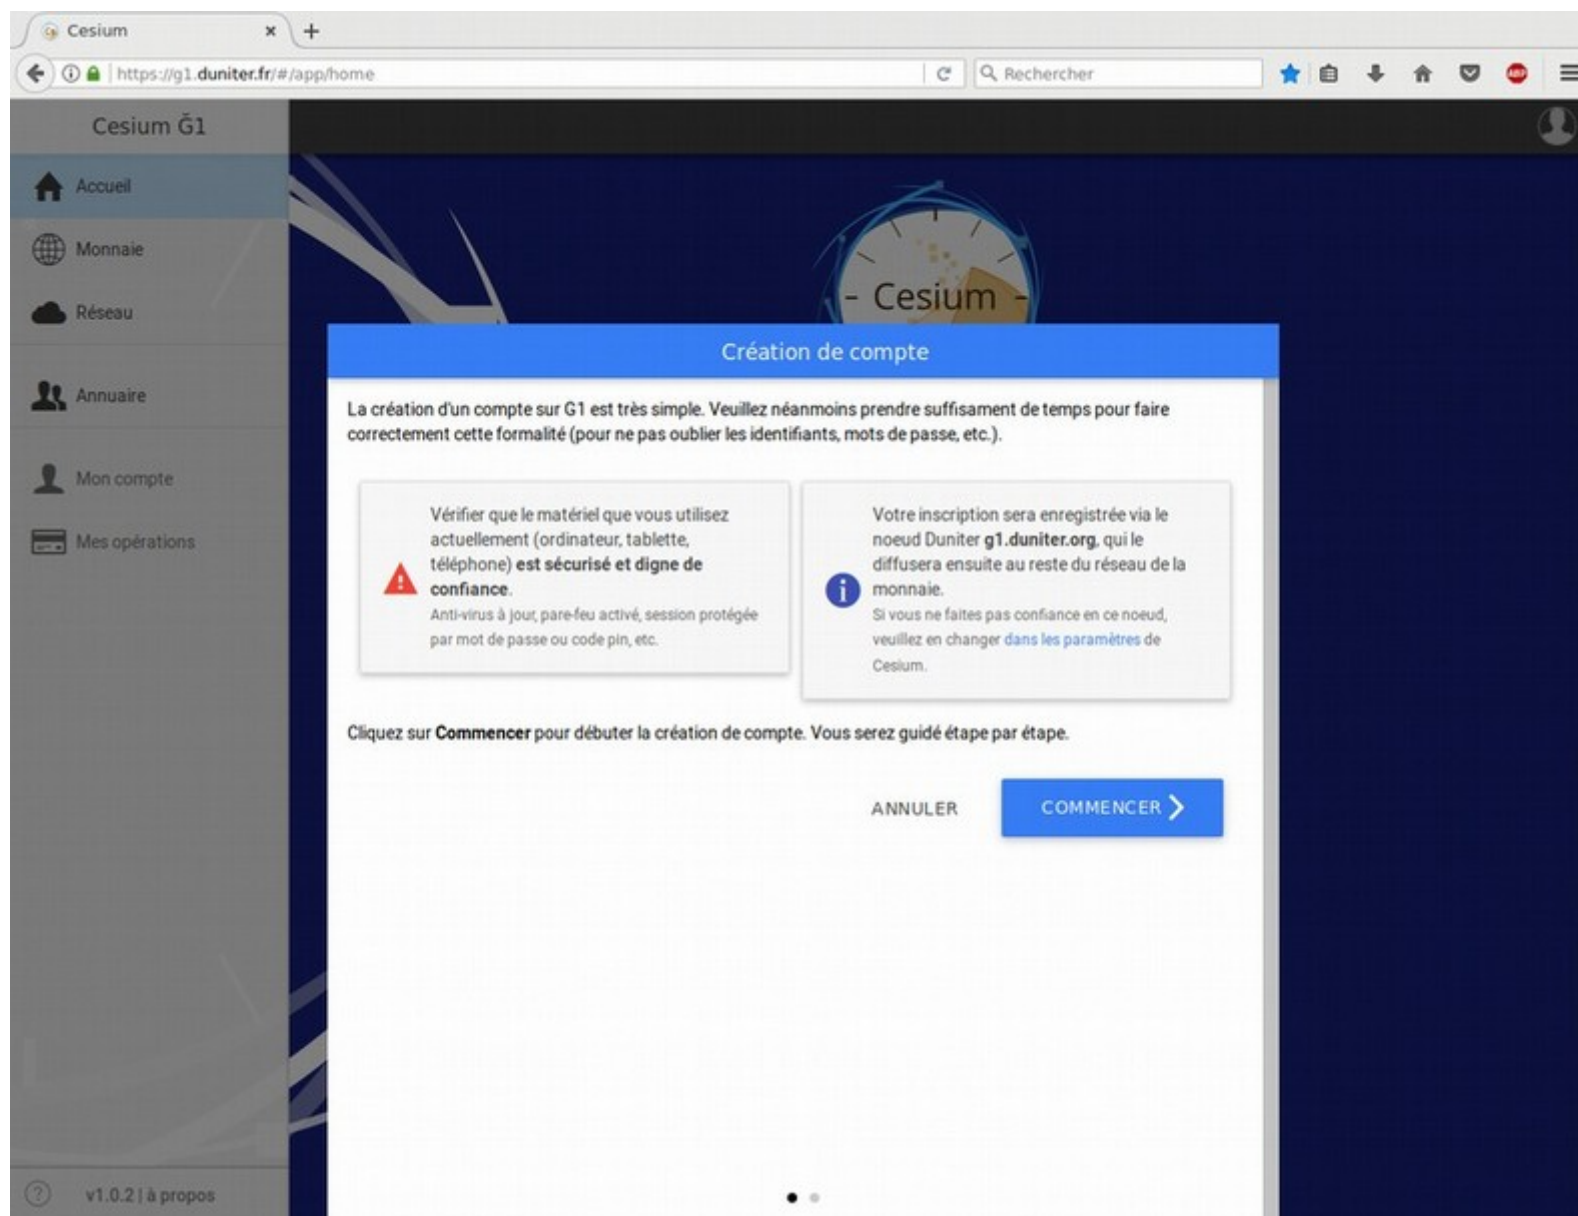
Cesium
https://g1.duniter.fr/#/app/home
Rechercher

Cesium Ğ1

Accueil
Monnaie
Réseau
Annuaire
Mon compte
Mes opérations

v1.0.2 | à propos

- Cesium -

Création de compte

La création d'un compte sur G1 est très simple. Veuillez néanmoins prendre suffisament de temps pour faire correctement cette formalité (pour ne pas oublier les identifiants, mots de passe, etc.).

Vérifier que le matériel que vous utilisez actuellement (ordinateur, tablette, téléphone) **est sécurisé et digne de confiance**.
Anti-virus à jour, pare-feu activé, session protégée par mot de passe ou code pin, etc.

Votre inscription sera enregistrée via le noeud Duniter **g1.duniter.org**, qui le diffusera ensuite au reste du réseau de la monnaie.
Si vous ne faites pas confiance en ce noeud, veuillez en changer dans les paramètres de Cesium.

Cliquez sur **Commencer** pour débuter la création de compte. Vous serez guidé étape par étape.

ANNULER
COMMENCER